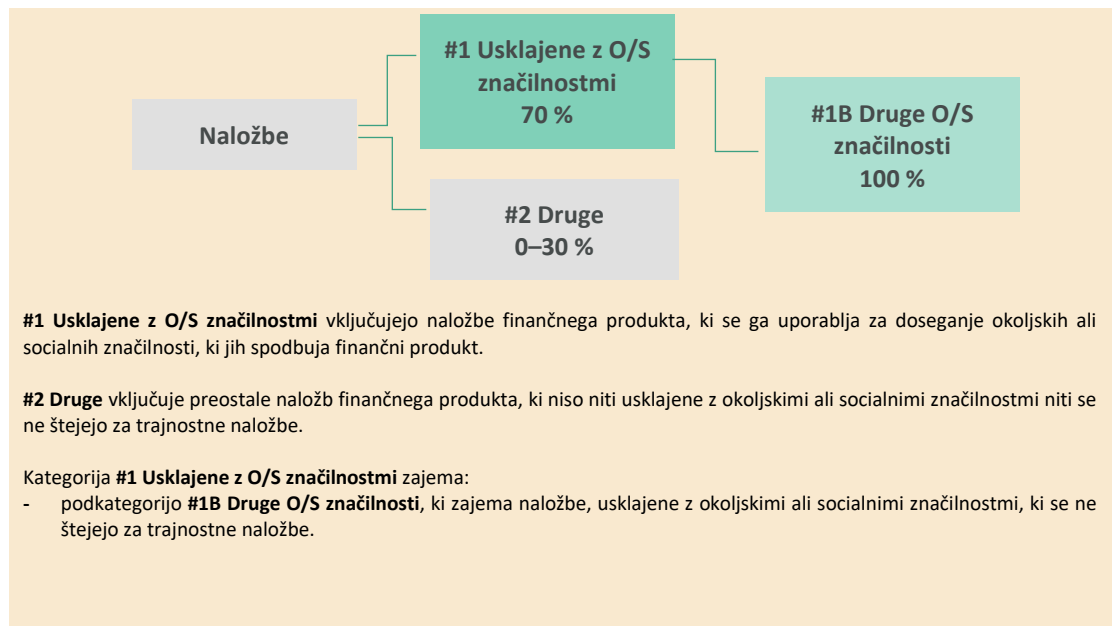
Naložbe

#1 Usklajene z O/S značilnostmi 70 %

#1B Druge O/S značilnosti 100 %

#2 Druge 0–30 %

**#1 Usklajene z O/S značilnostmi** vključujejo naložbe finančnega produkta, ki se ga uporablja za doseganje okoljskih ali socialnih značilnosti, ki jih spodbuja finančni produkt.

**#2 Druge** vključuje preostale naložb finančnega produkta, ki niso niti usklajene z okoljskimi ali socialnimi značilnostmi niti se ne štejejo za trajnostne naložbe.

Kategorija **#1 Usklajene z O/S značilnostmi** zajema:
- podkategorijo **#1B Druge O/S značilnosti**, ki zajema naložbe, usklajene z okoljskimi ali socialnimi značilnostmi, ki se ne štejejo za trajnostne naložbe.